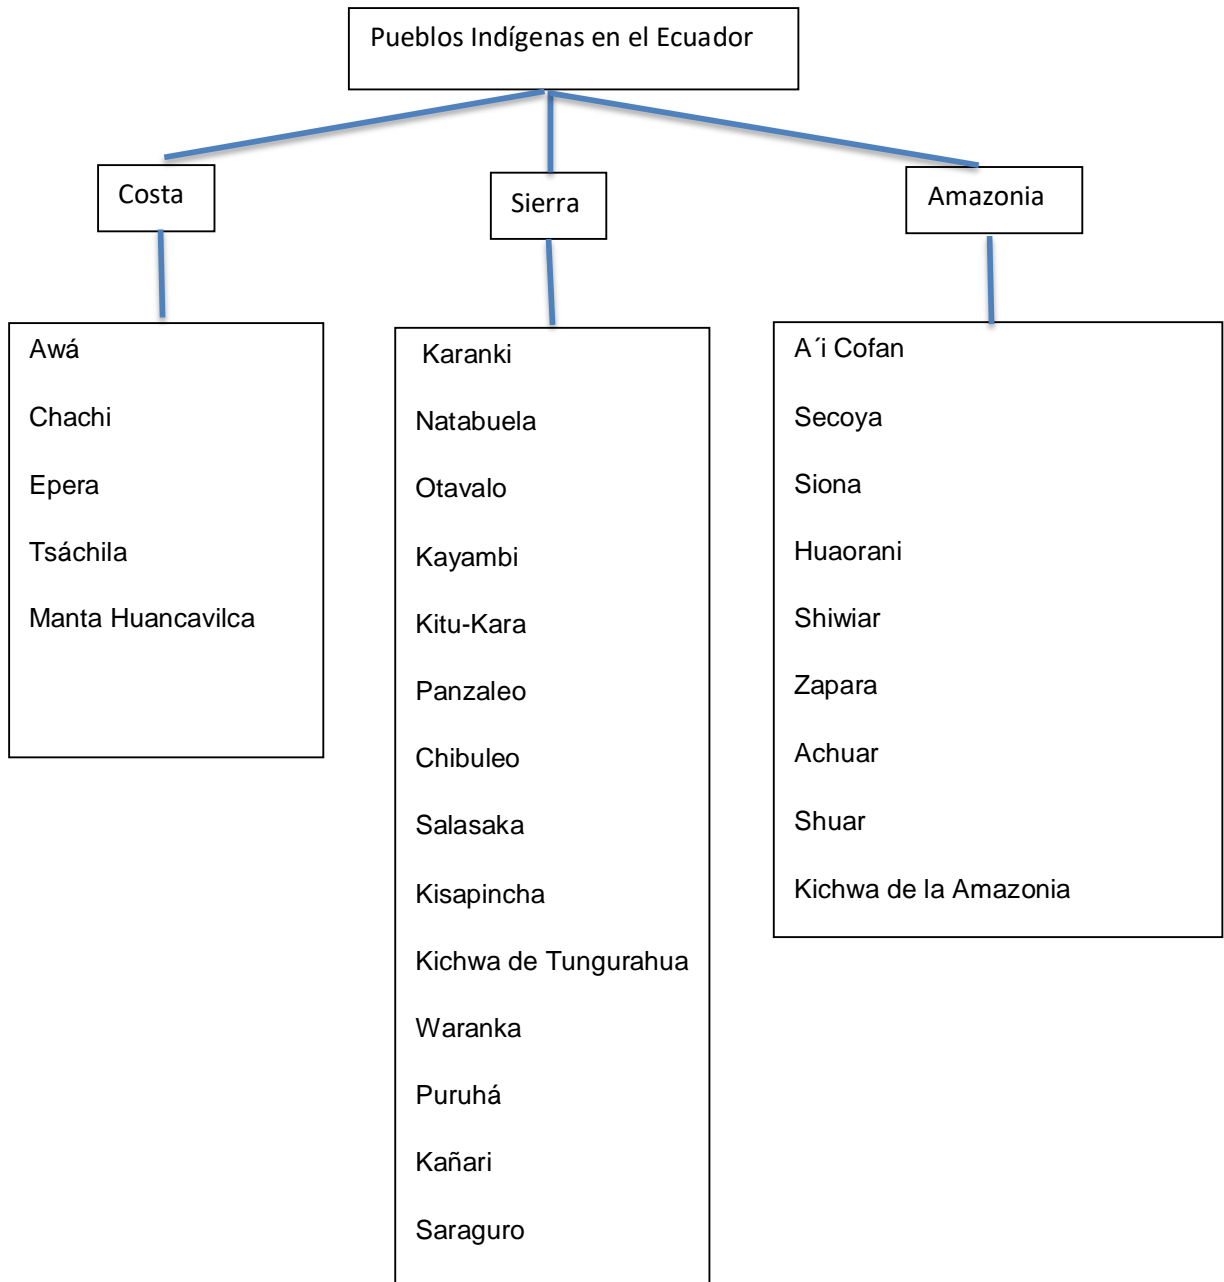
Pueblos Indígenas en el Ecuador

Costa

Sierra

Amazonia

Awá

Chachi

Epera

Tsáchila

Manta Huancavilca

Karanki

Natabuela

Otavalo

Kayambi

Kitu-Kara

Panzaleo

Chibuleo

Salasaka

Kisapincha

Kichwa de Tungurahua

Waranka

Puruhá

Kañari

Saraguro

A´i Cofan

Secoya

Siona

Huaorani

Shiwiar

Zapara

Achuar

Shuar

Kichwa de la Amazonia